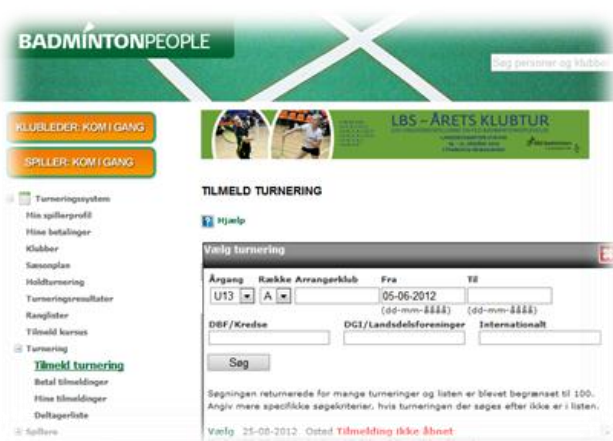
BADMINTONPEOPLE

Søg personer og klubber

KLUBLEDER: KOM I GANG

SPILLER: KOM I GANG

LBS - ÅRETS KLUBTUR

Turneringssystem
Min spillerprofil
Mine betalinger
Klubber
Sæsonplan
Holdturnering
Turneringsresultater
Ranglister
Tilmeld kursus
Turnering
Tilmeld turnering
Betal tilmeldinger
Mine tilmeldinger
Deltagerliste
Spillere

TILMELD TURNERING

Hjælp

Vælg turnering

| Årgang | Række | Arrangørklub | Fra | Til |
|---|---|---|---|---|
| U13 | A | | 05-06-2012 (dd-mm-åååå) | (dd-mm-åååå) |

DBF/Kredse

DGI/Landsdelsforeninger

Internationalt

Søg

Søgningen returnerede for mange turneringer og listen er blevet begrænset til 100. Angiv mere specifikke søgekriterier, hvis turneringen der søges efter ikke er i listen.

Vælg 25-08-2012 Osted Tilmelding ikke åbnet